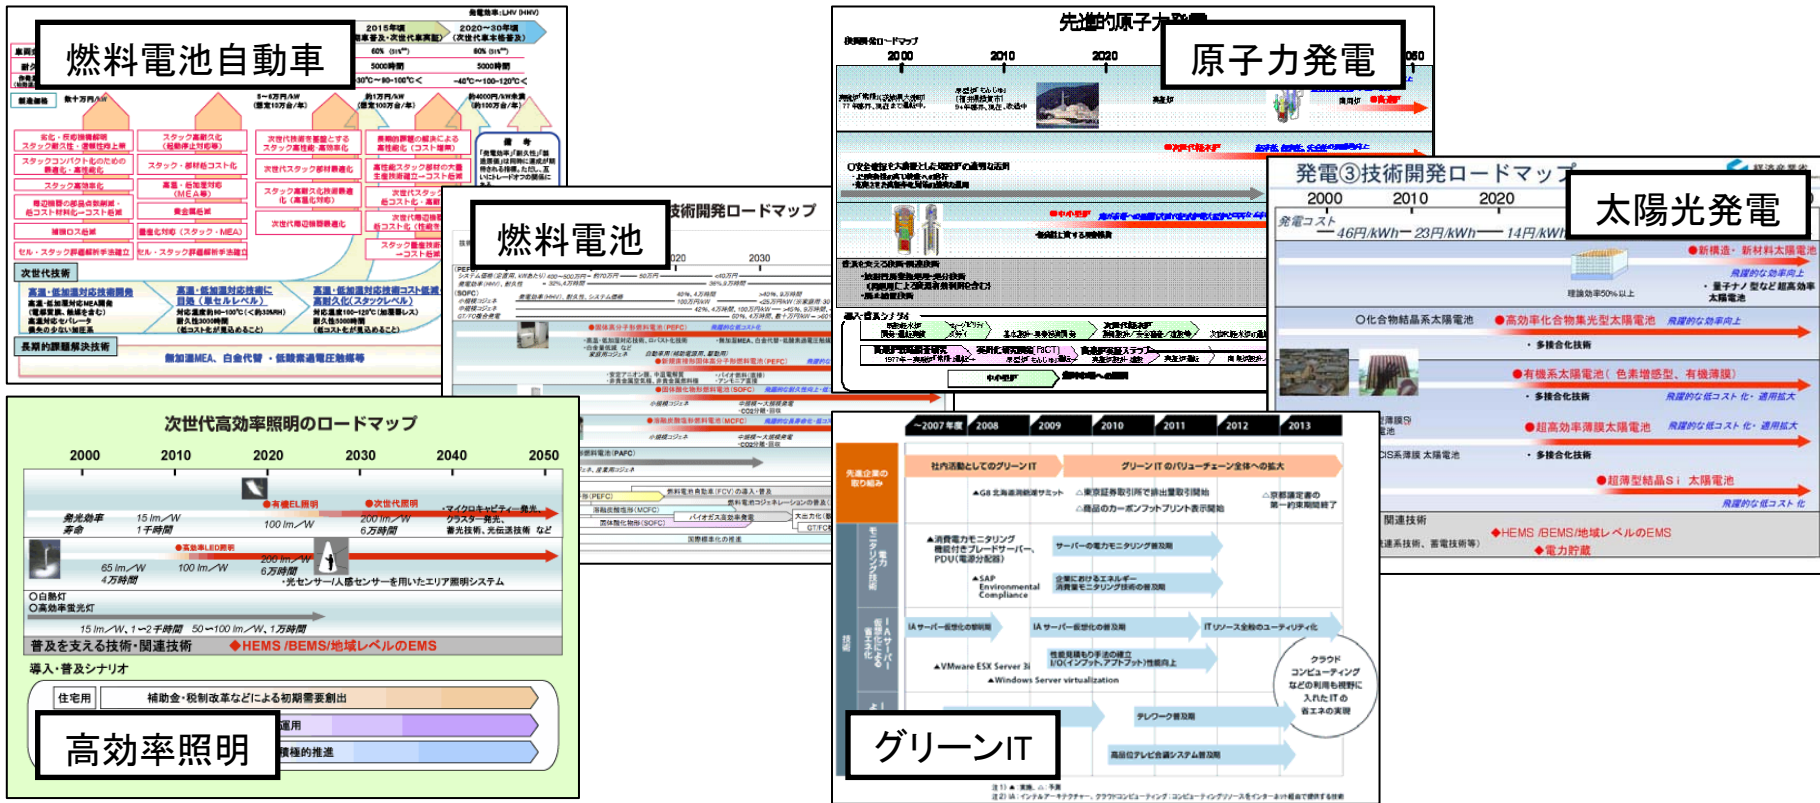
燃料電池自動車

発電効率(LHV HHV)
2015年頃 (一般普及・次世代車開発)
2020〜30年頃 (次世代本格普及)
60% (51%)
60% (51%)
5000時間
5000時間
-30℃〜90-100℃<
-40℃〜100-120℃<
数十万円/kW
5〜6万円/kW (普及10万台/年)
約1万円/kW (普及100万台/年)
約4000円/kW未満 (約100万台/年)

次世代技術
長期的課題解決技術

燃料電池

技術開発ロードマップ
2020
2030

原子力発電

先進的原子力発電
2000
2010
2020
2050

太陽光発電

発電③技術開発ロードマップ
2000
2010
2020
発電コスト
46円/kWh
23円/kWh
14円/kWh
●新構造・新材料太陽電池
飛躍的な効率向上
・量子ナノ型など超高効率太陽電池
理論効率50%以上
○化合物結晶系太陽電池
●高効率化合物集光型太陽電池
飛躍的な効率向上
・多接合化技術
●有機系太陽電池(色素増感型、有機薄膜)
・多接合化技術
飛躍的な低コスト化・適用拡大
●超高効率薄膜太陽電池
飛躍的な低コスト化・適用拡大
CIS系薄膜太陽電池
・多接合化技術
●超薄型結晶Si 太陽電池
飛躍的な低コスト化
関連技術
◆HEMS /BEMS/地域レベルのEMS
◆電力貯蔵

次世代高効率照明のロードマップ
2000
2010
2020
2030
2040
2050
発光効率
寿命
15 lm/W
1千時間
●有機EL照明
100 lm/W
●次世代照明
200 lm/W
6万時間
・マイクロキャビティー発光、クラスター発光、蓄光技術、光伝送技術 など
●高効率LED照明
65 lm/W
4万時間
100 lm/W
200 lm/W
6万時間
・光センサー/人感センサーを用いたエリア照明システム
○白熱灯
○高効率蛍光灯
15 lm/W、1〜2千時間
50〜100 lm/W、1万時間
普及を支える技術・関連技術
◆HEMS /BEMS/地域レベルのEMS
導入・普及シナリオ
住宅用
補助金・税制改革などによる初期需要創出
運用
積極的推進

高効率照明

~2007年度
2008
2009
2010
2011
2012
2013
先進企業の取り組み
社内活動としてのグリーンIT
グリーンITのバリューチェーン全体への拡大
モニタリング技術
サーバーの電力モニタリング普及期
技術
IAサーバー低価格化の普及期
ITリソース全般のユーティリティ化
テレワーク普及期
高品位テレビ会議システム普及期
クラウドコンピューティングなどの利用も視野に入れたITの省エネの実現

グリーンIT